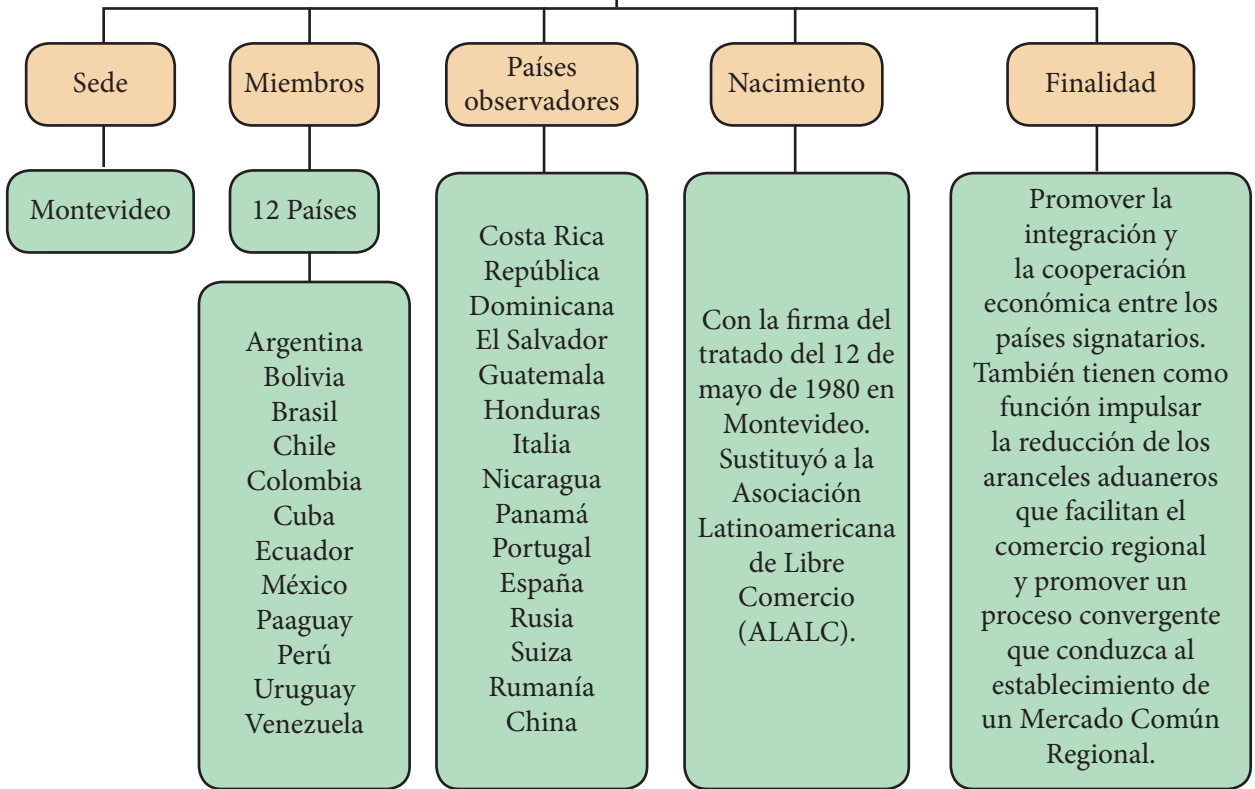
Sede

Montevideo

Miembros

12 Países

Argentina
Bolivia
Brasil
Chile
Colombia
Cuba
Ecuador
México
Paaguay
Perú
Uruguay
Venezuela

Países observadores

Costa Rica
República Dominicana
El Salvador
Guatemala
Honduras
Italia
Nicaragua
Panamá
Portugal
España
Rusia
Suiza
Rumanía
China

Nacimiento

Con la firma del tratado del 12 de mayo de 1980 en Montevideo. Sustituyó a la Asociación Latinoamericana de Libre Comercio (ALALC).

Finalidad

Promover la integración y la cooperación económica entre los países signatarios. También tienen como función impulsar la reducción de los aranceles aduaneros que facilitan el comercio regional y promover un proceso convergente que conduzca al establecimiento de un Mercado Común Regional.